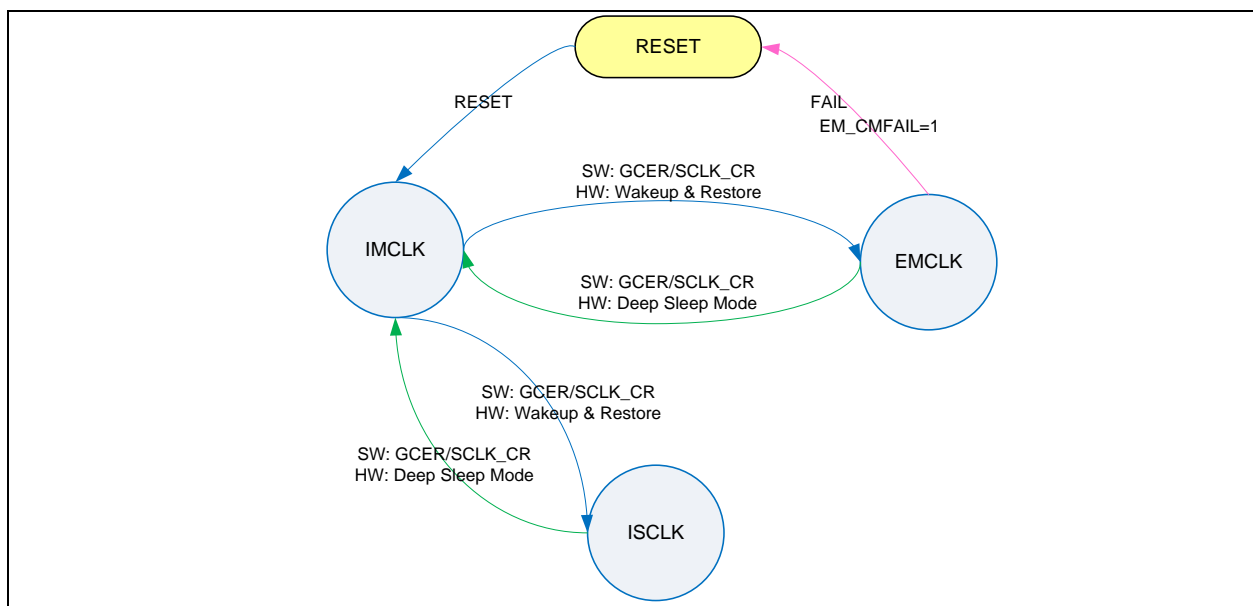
RESET

RESET

FAIL
EM_CMFAIL=1

SW: GCER/SCLK_CR
HW: Wakeup & Restore

IMCLK

EMCLK

SW: GCER/SCLK_CR
HW: Deep Sleep Mode

SW: GCER/SCLK_CR
HW: Wakeup & Restore

SW: GCER/SCLK_CR
HW: Deep Sleep Mode

ISCLK